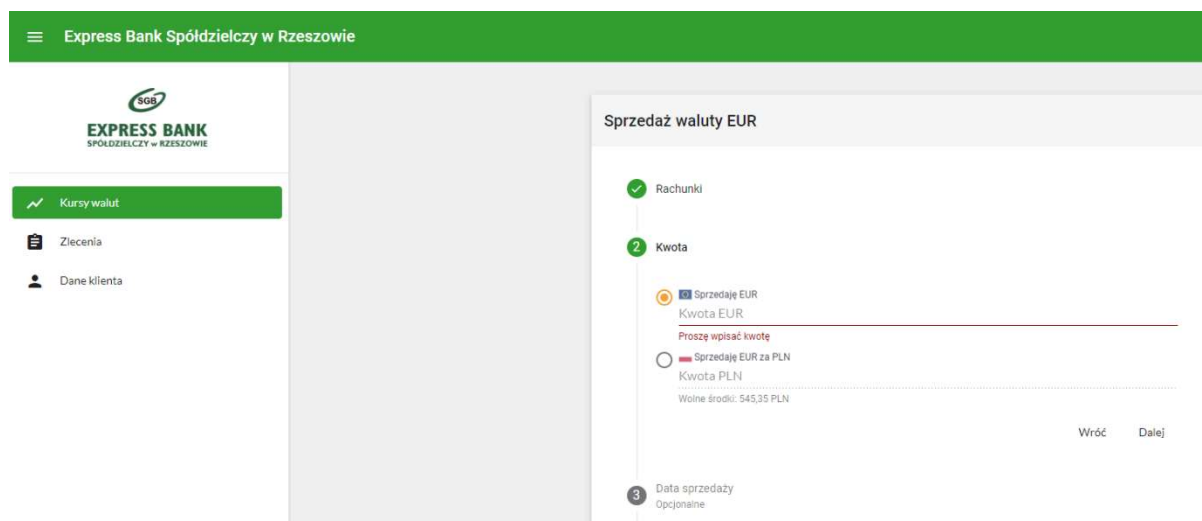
Express Bank Spółdzielczy w Rzeszowie

SGB
EXPRESS BANK
SPÓŁDZIELCZY w RZESZOWIE

Kursy walut
Zlecenia
Dane klienta

Sprzedaż waluty EUR

Rachunki

2 Kwota

Sprzedaję EUR
Kwota EUR
Proszę wpisać kwotę

Sprzedaję EUR za PLN
Kwota PLN
Wolne środki: 545,35 PLN

Wróć Dalej

3 Data sprzedaży
Opcjonalne